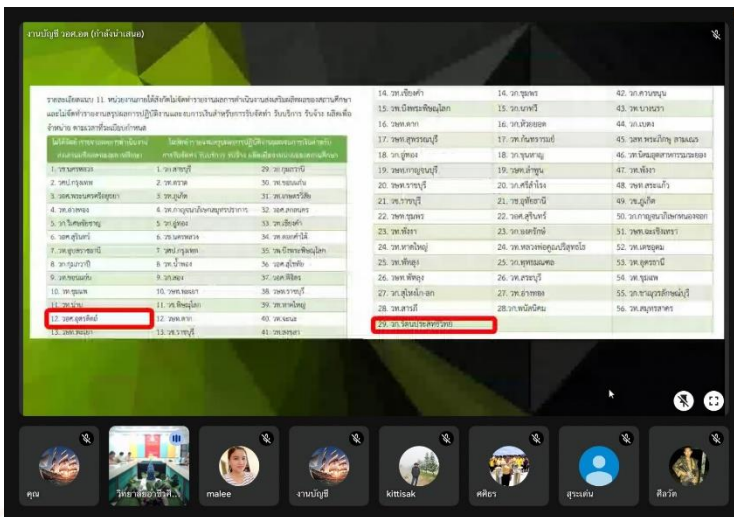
งานบัญชี วอศ.อต (กำลังนำเสนอ)

รายละเอียดแนบ 11. หน่วยงานภายใต้สังกัดไม่จัดทำรายงานผลการดำเนินงานส่งเสริมผลิตผลของสถานศึกษา และไม่จัดทำรายงานสรุปผลการปฏิบัติงานและงบการเงินด้านการรับจัดทำ รับบริการ รับจ้าง ผลิตเพื่อจำหน่าย ตามเวลาที่ระเบียบกำหนด

| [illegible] | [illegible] | |
|---|---|---|
| 1. วท.นครพนม | 1. วท.ลาพูน | 29. วท.กุมภวาปี |
| 2. วทป.กรุงเทพ | 2. วท.ตราด | 30. วท.ขอนแก่น |
| 3. วอศ.พระนครศรีอยุธยา | 3. วท.ภูเก็ต | 31. วท.เพชรบูรณ์ |
| 4. วท.ฉะเชิงเทรา | 4. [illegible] | 32. วอศ.ลพบุรี |
| 5. วท.สุพรรณบุรี | 5. วท.อู่ทอง | 33. วท.เชียงคำ |
| 6. วอศ.สุรินทร์ | 6. วท.นครพนม | 34. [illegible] |
| 7. วท.อุบลราชธานี | 7. วทป.กรุงเทพ | 35. วท.พิษณุโลก |
| 8. วท.กุมภวาปี | 8. วท.น้ำพอง | 36. วอศ.สุโขทัย |
| 9. วท.ขอนแก่น | 9. วท.ตรัง | 37. วอศ.พิจิตร |
| 10. วท.ชุมพร | 10. วท.ขอนแก่น | 38. วท.ราชบุรี |
| 11. วท.น่าน | 11. วท.พิษณุโลก | 39. วท.หาดใหญ่ |
| 12. วอศ.อุตรดิตถ์ | 12. วท.ตาก | 40. วท.ยะลา |
| 13. วท.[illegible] | 13. วท.ราชบุรี | 41. วท.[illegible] |

| | | |
|---|---|---|
| 14. วท.เชียงคำ | 14. วก.ชุมพร | 42. วท.ควนขนุน |
| 15. วท.พิษณุโลก | 15. วก.บางปะกง | 43. วท.บางนา |
| 16. วท.ตาก | 16. วก.ห้วยยอด | 44. วก.เบตง |
| 17. วท.สุพรรณบุรี | 17. วท.กันทรารมย์ | 45. วท.พระนิพนธ์ สามเณร |
| 18. วก.อู่ทอง | 18. วก.ชุมตาบง | 46. วท.นิคมอุตสาหกรรมระยอง |
| 19. วท.กาญจนบุรี | 19. วท.ลำพูน | 47. วท.พังงา |
| 20. วท.ราชบุรี | 20. วก.ศรีสำโรง | 48. วท.สระแก้ว |
| 21. วท.ราชบุรี | 21. วก.สุพิชญ์ | 49. วท.ภูเก็ต |
| 22. วท.ชุมพร | 22. วอศ.สุรินทร์ | 50. วก.กาญจนาภิเษกหนองจอก |
| 23. วท.พังงา | 23. วก.ยะหริ่ง | 51. วท.ฉะเชิงเทรา |
| 24. วท.หาดใหญ่ | 24. วก.หลวงพ่อคูณปริสุทโธ | 52. วท.เลยภูผม |
| 25. วท.พัทลุง | 25. วก.พุทธมณฑล | 53. วท.อุดรธานี |
| 26. วท.พัทลุง | 26. วก.สระบุรี | 54. วท.ชุมแพ |
| 27. วท.สุไหงโก-ลก | 27. วก.อ่างทอง | 55. วก.ชายฝั่งทะเลตะวันออก |
| 28. วท.สารสี | 28. วก.หนังนิคม | 56. วท.สมุทรสาคร |
| 29. วก.รัตนบุรีสตรีวิทยา | | |

คุณ
วิทยาลัยอาชีวศึ...
malee
งานบัญชี
kittisak
ศศิธร
สุระเด่น
ศิลวัต